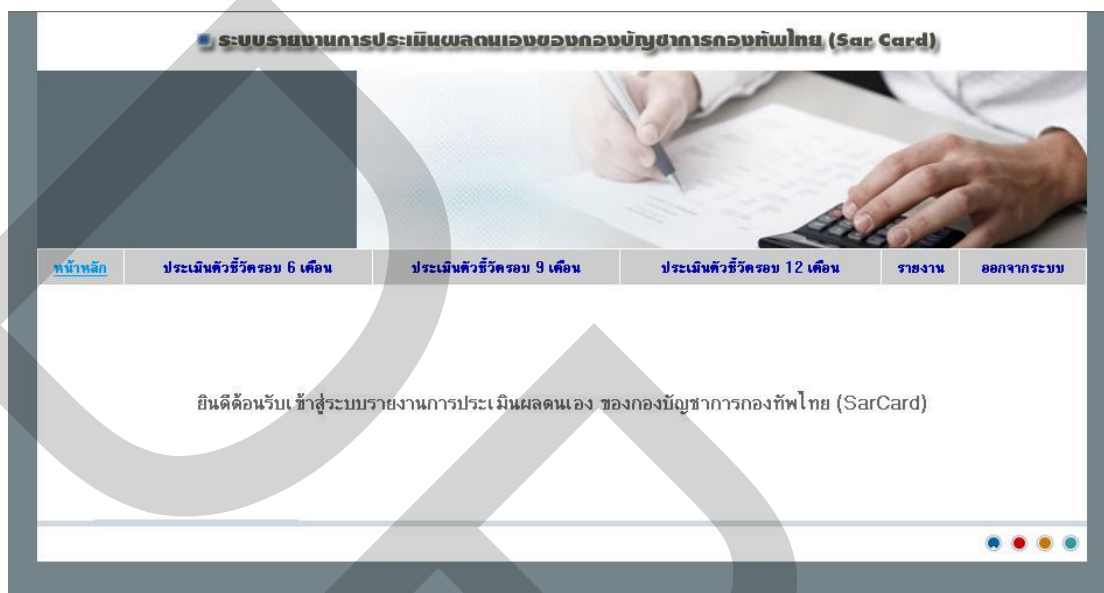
ระบบรายงานการประเมินผลตนเองของกองบัญชาการกองทัพไทย (Sar Card)

หน้าหลัก | ประเมินตัวชี้วัดรอบ 6 เดือน | ประเมินตัวชี้วัดรอบ 9 เดือน | ประเมินตัวชี้วัดรอบ 12 เดือน | รายงาน | ออกจากระบบ

ยินดีต้อนรับเข้าสู่ระบบรายงานการประเมินผลตนเอง ของกองบัญชาการกองทัพไทย (SarCard)